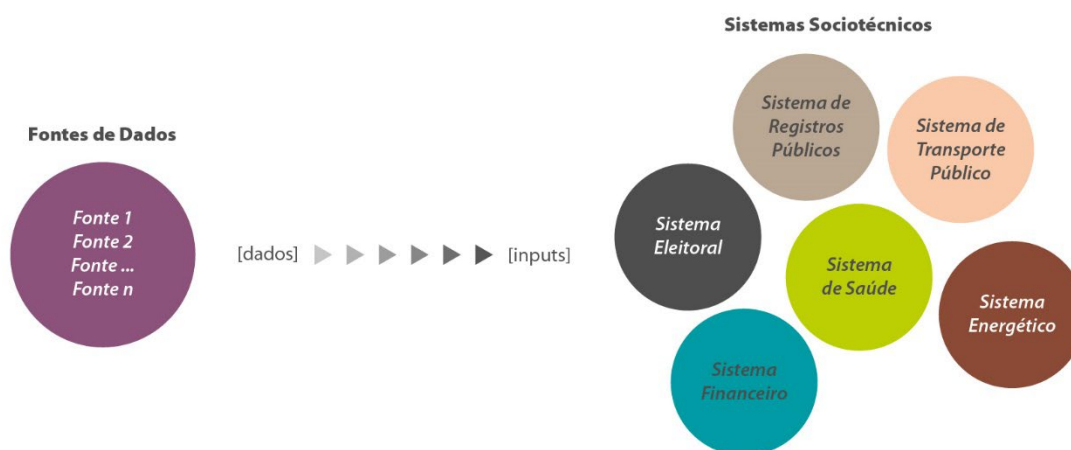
Fontes de Dados

Fonte 1
Fonte 2
Fonte ...
Fonte n

[dados] [inputs]

Sistemas Sociotécnicos

Sistema de Registros Públicos

Sistema de Transporte Público

Sistema Eleitoral

Sistema de Saúde

Sistema Energético

Sistema Financeiro